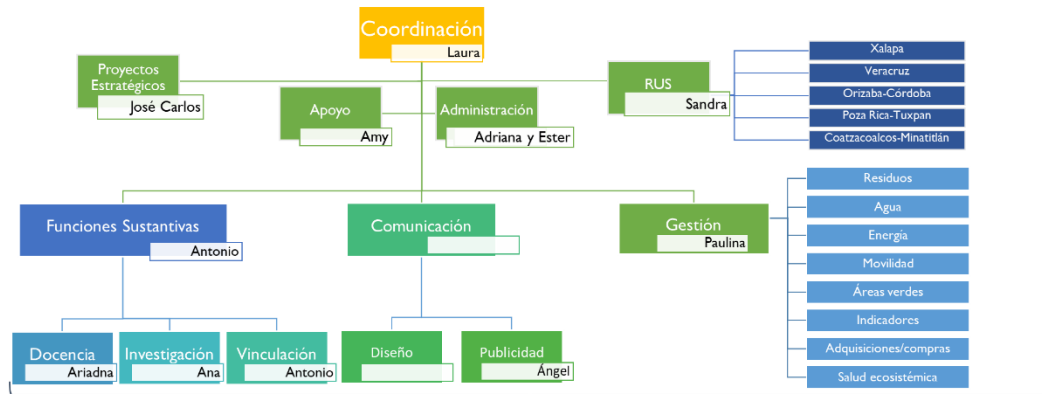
Coordinación
Laura

Proyectos Estratégicos
José Carlos

Apoyo
Amy

Administración
Adriana y Ester

RUS
Sandra

Xalapa
Veracruz
Orizaba-Córdoba
Poza Rica-Tuxpan
Coatzacoalcos-Minatitlán

Funciones Sustantivas
Antonio

Comunicación

Gestión
Paulina

Residuos
Agua
Energía
Movilidad
Áreas verdes
Indicadores
Adquisiciones/compras
Salud ecosistémica

Docencia
Ariadna

Investigación
Ana

Vinculación
Antonio

Diseño

Publicidad
Ángel